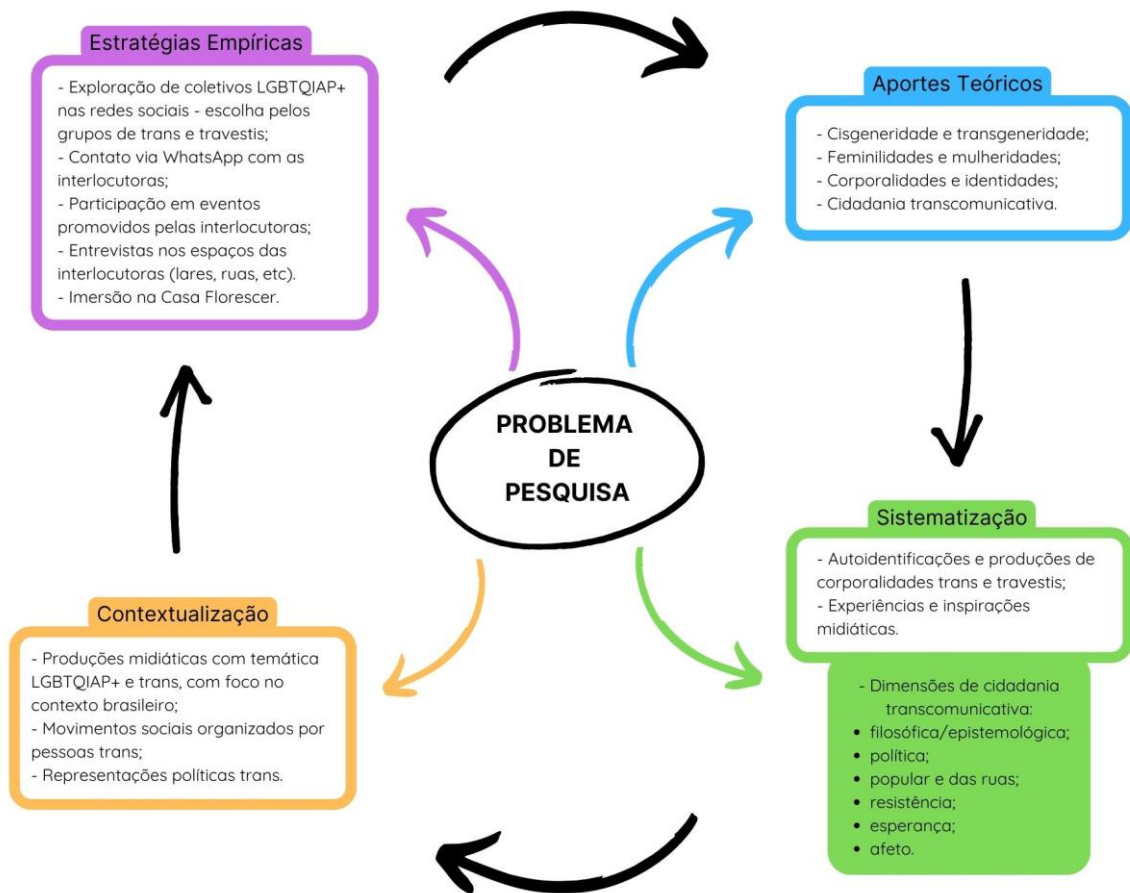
Estratégias Empíricas

- Exploração de coletivos LGBTQIAP+ nas redes sociais - escolha pelos grupos de trans e travestis;
- Contato via WhatsApp com as interlocutoras;
- Participação em eventos promovidos pelas interlocutoras;
- Entrevistas nos espaços das interlocutoras (lares, ruas, etc).
- Imersão na Casa Florescer.

Aportes Teóricos

- Cisgeneridade e transgeneridade;
- Feminilidades e mulheridades;
- Corporalidades e identidades;
- Cidadania transcomunicativa.

PROBLEMA DE PESQUISA

Sistematização

- Autoidentificações e produções de corporalidades trans e travestis;
- Experiências e inspirações midiáticas.

- Dimensões de cidadania transcomunicativa:
• filosófica/epistemológica;
• política;
• popular e das ruas;
• resistência;
• esperança;
• afeto.

Contextualização

- Produções midiáticas com temática LGBTQIAP+ e trans, com foco no contexto brasileiro;
- Movimentos sociais organizados por pessoas trans;
- Representações políticas trans.